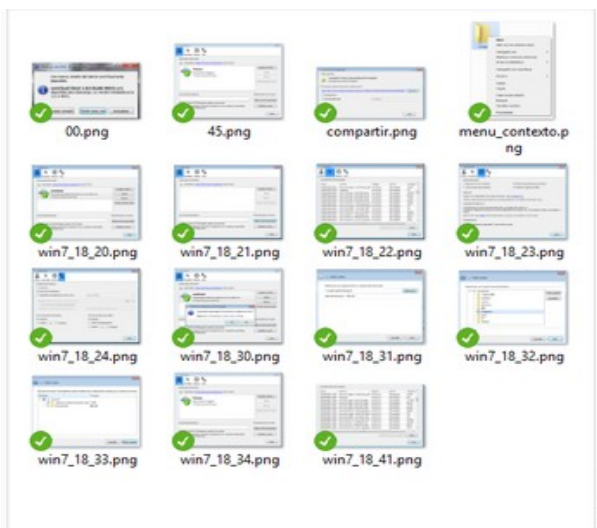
00.png

45.png

compartir.png

menu_contexto.png

win7_18_20.png

win7_18_21.png

win7_18_22.png

win7_18_23.png

win7_18_24.png

win7_18_30.png

win7_18_31.png

win7_18_32.png

win7_18_33.png

win7_18_34.png

win7_18_41.png